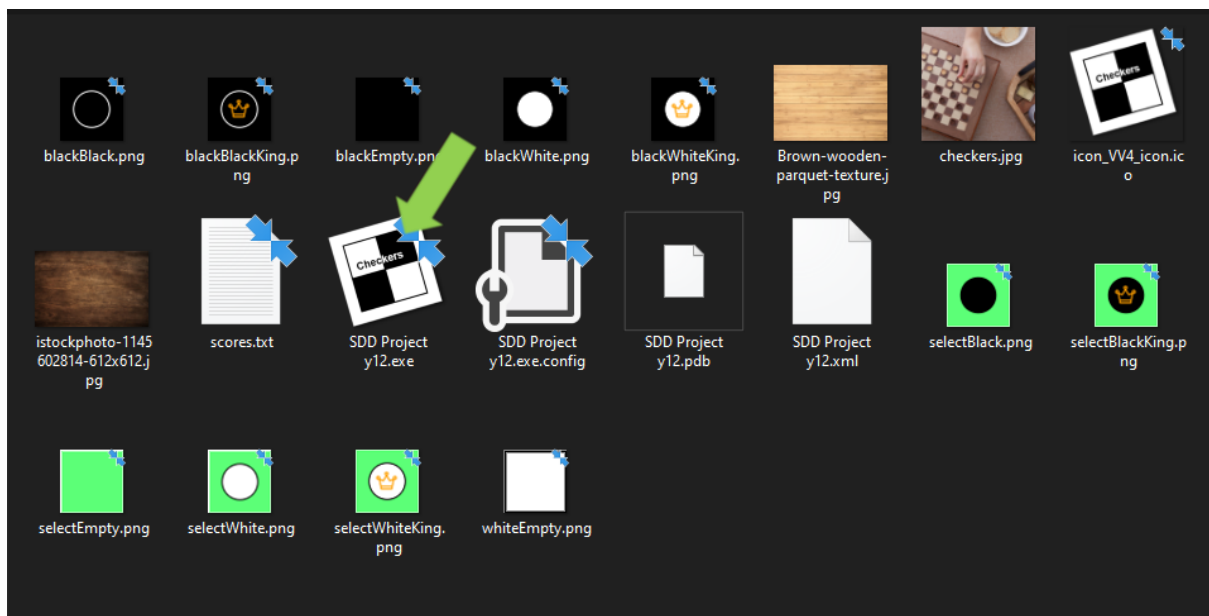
blackBlack.png

blackBlackKing.png

blackEmpty.png

blackWhite.png

blackWhiteKing.png

Brown-wooden-parquet-texture.jpg

checkers.jpg

Checkers

icon_VV4_icon.ico

istockphoto-1145602814-612x612.jpg

scores.txt

Checkers

SDD Project y12.exe

SDD Project y12.exe.config

SDD Project y12.pdb

SDD Project y12.xml

selectBlack.png

selectBlackKing.png

selectEmpty.png

selectWhite.png

selectWhiteKing.png

whiteEmpty.png